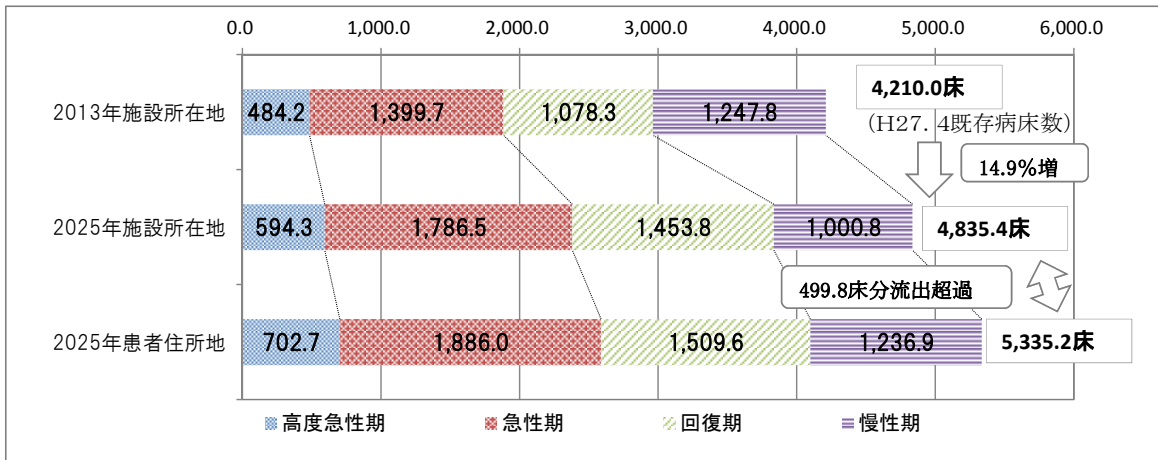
0.0 1,000.0 2,000.0 3,000.0 4,000.0 5,000.0 6,000.0

2013年施設所在地 484.2 1,399.7 1,078.3 1,247.8

4,210.0床
(H27．4既存病床数)

14.9%増

2025年施設所在地 594.3 1,786.5 1,453.8 1,000.8

4,835.4床

499.8床分流出超過

2025年患者住所地 702.7 1,886.0 1,509.6 1,236.9

5,335.2床

高度急性期 急性期 回復期 慢性期